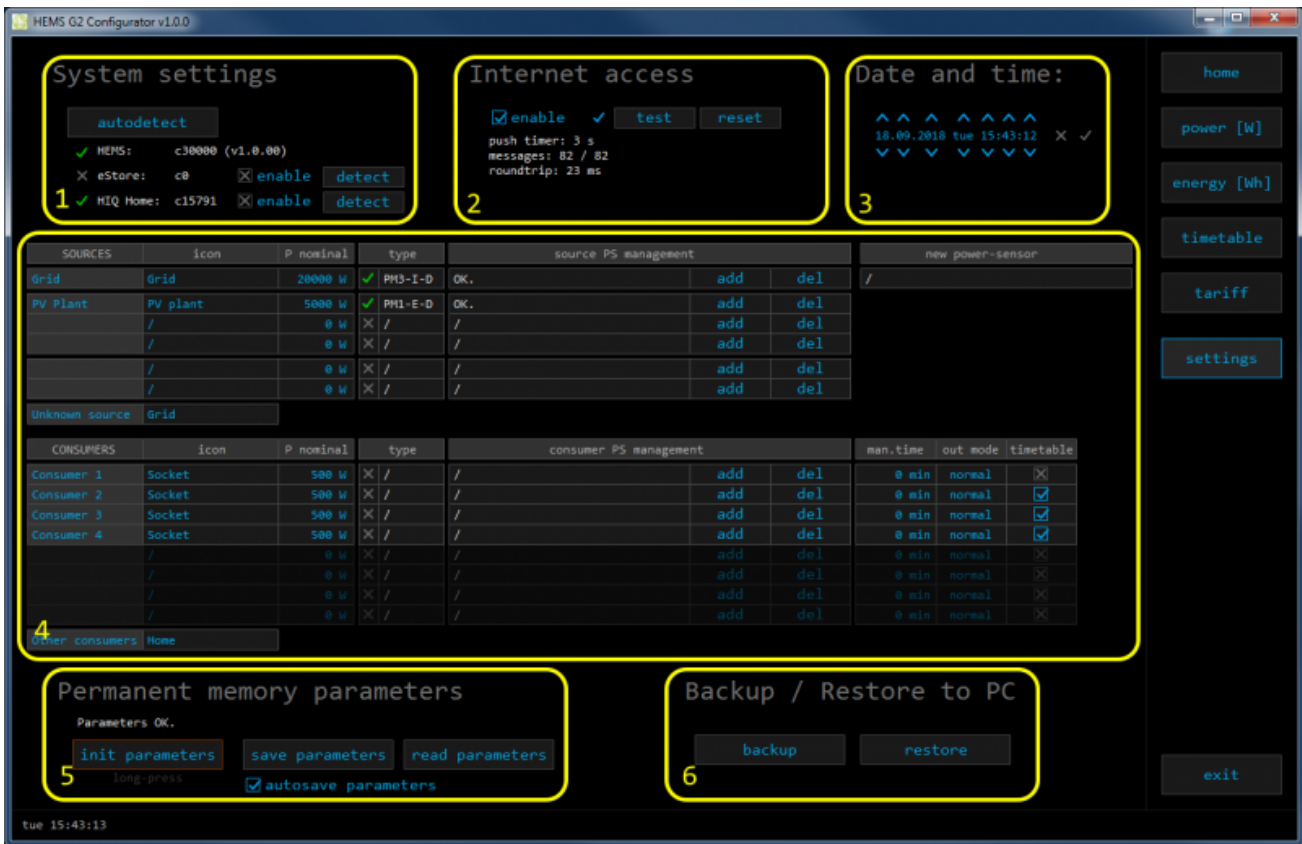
HEMS G2 Configurator v1.0.0

System settings

autodetect

✓ HEMS: c30000 (v1.0.00)

✕ eStore: c0 ☒ enable detect

✓ HIQ Home: c15791 ☒ enable detect

1

Internet access

☑ enable ✓ test reset

push timer: 3 s
messages: 82 / 82
roundtrip: 23 ms

2

Date and time:

18.09.2018 tue 15:43:12 ✕ ✓

3

home

power [W]

energy [Wh]

timetable

tariff

settings

| SOURCES | icon | P nominal | | type | source PS management | | | new power-sensor |
|---|---|---|---|---|---|---|---|---|
| Grid | Grid | 20000 W | ✓ | PM3-I-D | OK. | add | del | / |
| PV Plant | PV plant | 5000 W | ✓ | PM1-E-D | OK. | add | del | |
| | / | 0 W | ✕ | / | / | add | del | |
| | / | 0 W | ✕ | / | / | add | del | |
| | / | 0 W | ✕ | / | / | add | del | |
| | / | 0 W | ✕ | / | / | add | del | |
| Unknown source | Grid | | | | | | | |

| CONSUMERS | icon | P nominal | | type | consumer PS management | | | man.time | out mode | timetable |
|---|---|---|---|---|---|---|---|---|---|---|
| Consumer 1 | Socket | 500 W | ✕ | / | / | add | del | 0 min | normal | ☒ |
| Consumer 2 | Socket | 500 W | ✕ | / | / | add | del | 0 min | normal | ☑ |
| Consumer 3 | Socket | 500 W | ✕ | / | / | add | del | 0 min | normal | ☑ |
| Consumer 4 | Socket | 500 W | ✕ | / | / | add | del | 0 min | normal | ☑ |
| | / | 0 W | ✕ | / | / | add | del | 0 min | normal | ☒ |
| | / | 0 W | ✕ | / | / | add | del | 0 min | normal | ☒ |
| | / | 0 W | ✕ | / | / | add | del | 0 min | normal | ☒ |
| | / | 0 W | ✕ | / | / | add | del | 0 min | normal | ☒ |
| Other consumers | Home | | | | | | | | | |

4

Permanent memory parameters

Parameters OK.

init parameters save parameters read parameters

long-press

☑ autosave parameters

5

Backup / Restore to PC

backup restore

6

exit

tue 15:43:13